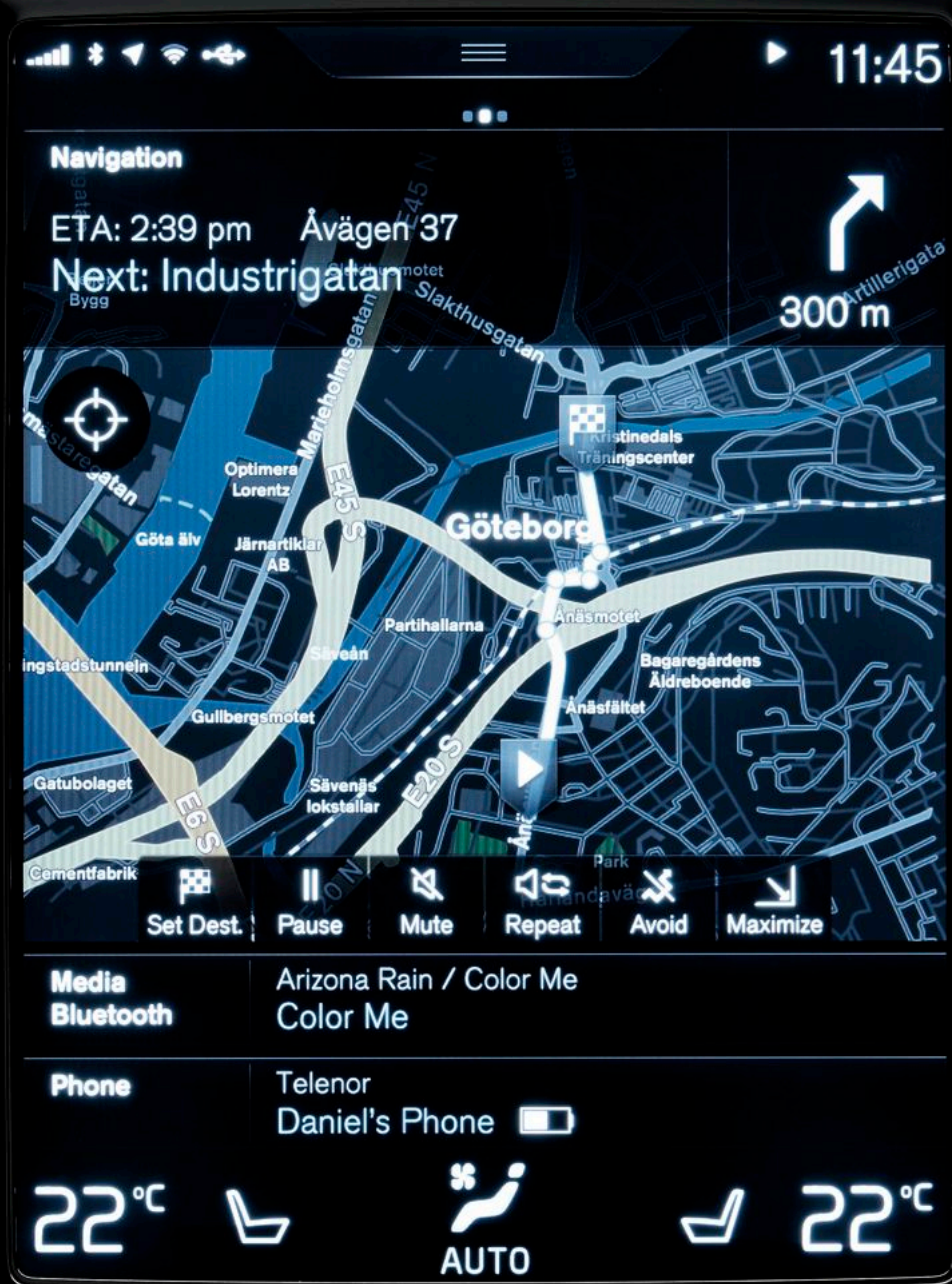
11:45

Navigation

ETA: 2:39 pm Åvägen 37
Next: Industrigatan

300 m

Slakthusgatan
Artillerigata
Bygg
E45 N
Marieholmsgatan
Optimera Lorentz
E45 S
Göta älv
Järnartiklar AB
Göteborg
Kristinedals Träningscenter
Partihallarna
Säveån
Ånäsmotet
Bagaregårdens Äldreboende
Ånäsfältet
ingstadstunneln
Gullbergsmotet
Gatubolaget
Sävenäs lokstallar
E20 S
E6 S
Cementfabrik
Park

Set Dest. Pause Mute Repeat Avoid Maximize

Media
Bluetooth
Arizona Rain / Color Me
Color Me

Phone
Telenor
Daniel's Phone

22°C AUTO 22°C